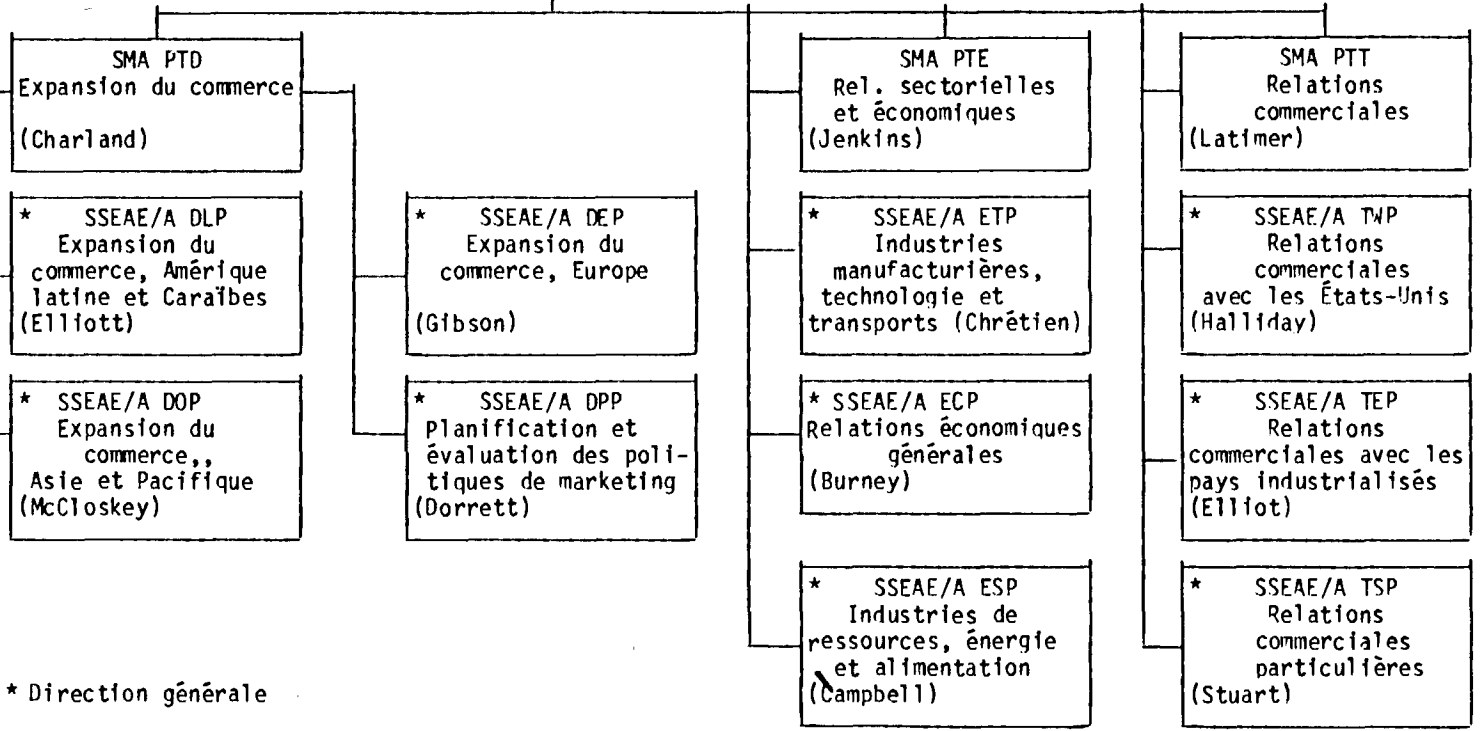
SMA PTD
Expansion du commerce
(Charland)

* SSEAE/A DLP
Expansion du commerce, Amérique latine et Caraïbes
(Elliott)

* SSEAE/A DOP
Expansion du commerce,,
Asie et Pacifique
(McCloskey)

* SSEAE/A DEP
Expansion du commerce, Europe
(Gibson)

* SSEAE/A DPP
Planification et évaluation des politiques de marketing
(Dorrett)

SMA PTE
Rel. sectorielles et économiques
(Jenkins)

* SSEAE/A ETP
Industries manufacturières, technologie et transports (Chrétien)

* SSEAE/A ECP
Relations économiques générales
(Burney)

* SSEAE/A ESP
Industries de ressources, énergie et alimentation
(Campbell)

SMA PTT
Relations commerciales
(Latimer)

* SSEAE/A TWP
Relations commerciales avec les États-Unis
(Halliday)

* SSEAE/A TEP
Relations commerciales avec les pays industrialisés
(Elliot)

* SSEAE/A TSP
Relations commerciales particulières
(Stuart)

* Direction générale